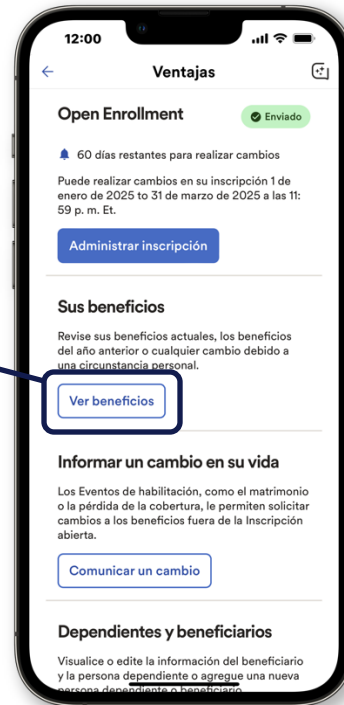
12:00

Ventajas

Open Enrollment

Enviado

60 días restantes para realizar cambios

Puede realizar cambios en su inscripción 1 de enero de 2025 a 31 de marzo de 2025 a las 11:59 p. m. Et.

Administrar inscripción

Sus beneficios

Revise sus beneficios actuales, los beneficios del año anterior o cualquier cambio debido a una circunstancia personal.

Ver beneficios

Informar un cambio en su vida

Los Eventos de habilitación, como el matrimonio o la pérdida de la cobertura, le permiten solicitar cambios a los beneficios fuera de la Inscripción abierta.

Comunicar un cambio

Dependientes y beneficiarios

Visualice o edite la información del beneficiario y la persona dependiente o agregue una nueva persona dependiente o beneficiario.